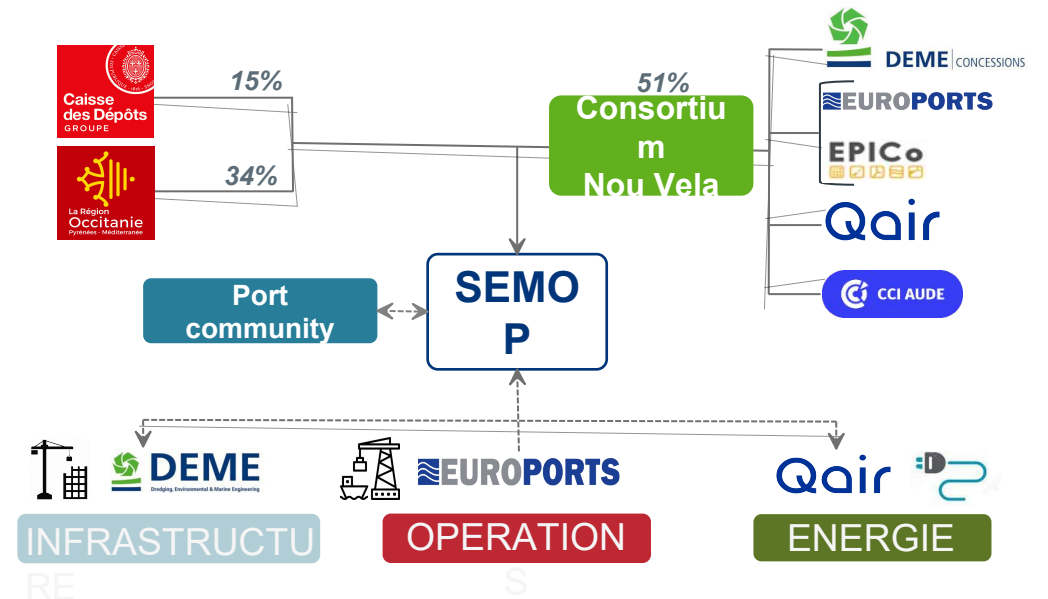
Caisse des Dépôts GROUPE

15%

La Région Occitanie Pyrénées · Méditerranée

34%

51%

Consortium Nou Vela

DEME CONCESSIONS

EUROPORTS

EPICo

Qair

CCI AUDE

Port community

SEMOP

DEME Dredging, Environmental & Marine Engineering

EUROPORTS

Qair

INFRASTRUCTURE

OPERATIONS

ENERGIE